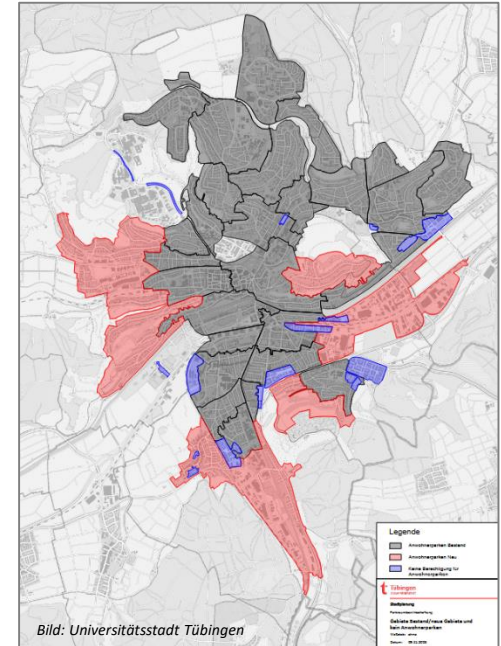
Legende

Anwohnerparken Bestand

Anwohnerparken Neu

Keine Berechtigung für Anwohnerparken

Tübingen
Universitätsstadt

Stadtplanung

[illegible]

Gebiete Bestand/neue Gebiete und kein Anwohnerparken

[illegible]

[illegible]

Bild: Universitätsstadt Tübingen